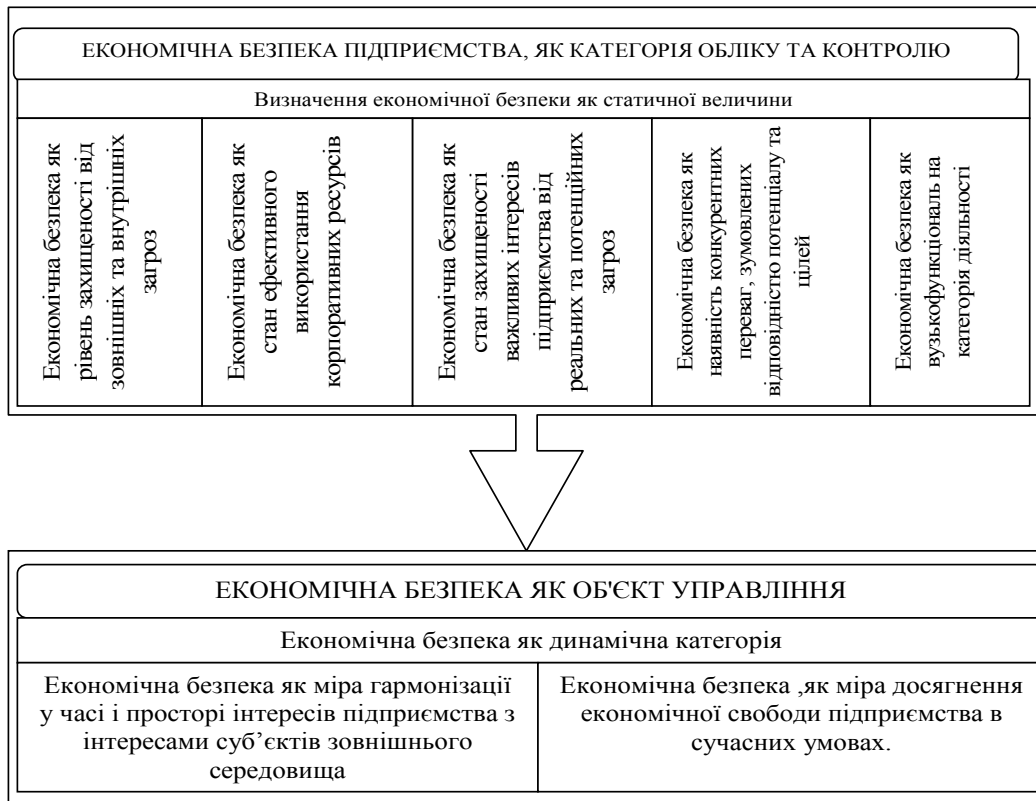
ЕКОНОМІЧНА БЕЗПЕКА ПІДПРИЄМСТВА, ЯК КАТЕГОРІЯ ОБЛІКУ ТА КОНТРОЛЮ

Визначення економічної безпеки як статичної величини

Економічна безпека як рівень захищеності від зовнішніх та внутрішніх загроз

Економічна безпека як стан ефективного використання корпоративних ресурсів

Економічна безпека як стан захищеності важливих інтересів підприємства від реальних та потенційних загроз

Економічна безпека як наявність конкурентних переваг, зумовлених відповідністю потенціалу та цілей

Економічна безпека як вузькофункціональ на категорія діяльності

ЕКОНОМІЧНА БЕЗПЕКА ЯК ОБ'ЄКТ УПРАВЛІННЯ

Економічна безпека як динамічна категорія

Економічна безпека як міра гармонізації у часі і просторі інтересів підприємства з інтересами суб'єктів зовнішнього середовища

Економічна безпека ,як міра досягнення економічної свободи підприємства в сучасних умовах.